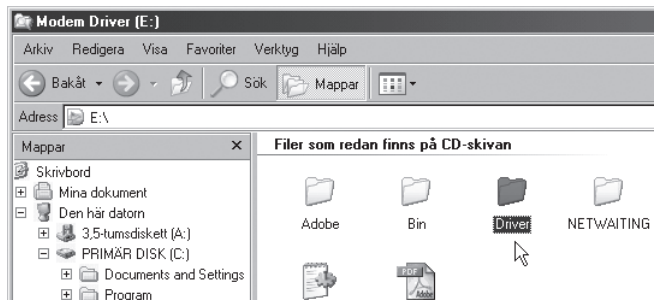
Modem Driver (E:)

Arkiv Redigera Visa Favoriter Verktyg Hjälp

Bakåt Sök Mappar

Adress E:\

Mappar ×

Skrivbord
Mina dokument
Den här datorn
3,5-tumsdiskett (A:)
PRIMÄR DISK (C:)
Documents and Settings
Program

Filer som redan finns på CD-skivan

Adobe Bin Driver NETWAITING

PDF
Adobe